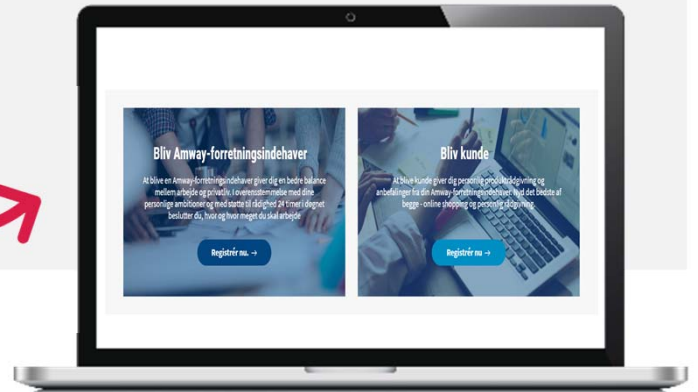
Bliv Amway-forretningsindehaver

At blive en Amway-forretningsindehaver giver dig en bedre balance mellem arbejde og privatliv. I overensstemmelse med dine personlige ambitioner og med støtte til rådighed 24 timer i døgnet beslutter du, hvor og hvor meget du skal arbejde

Registrér nu. →

Bliv kunde

At blive kunde giver dig personlig produktrådgivning og anbefalinger fra din Amway-forretningsindehaver. Nyd det bedste af begge - online shopping og personlig rådgivning.

Registrér nu →